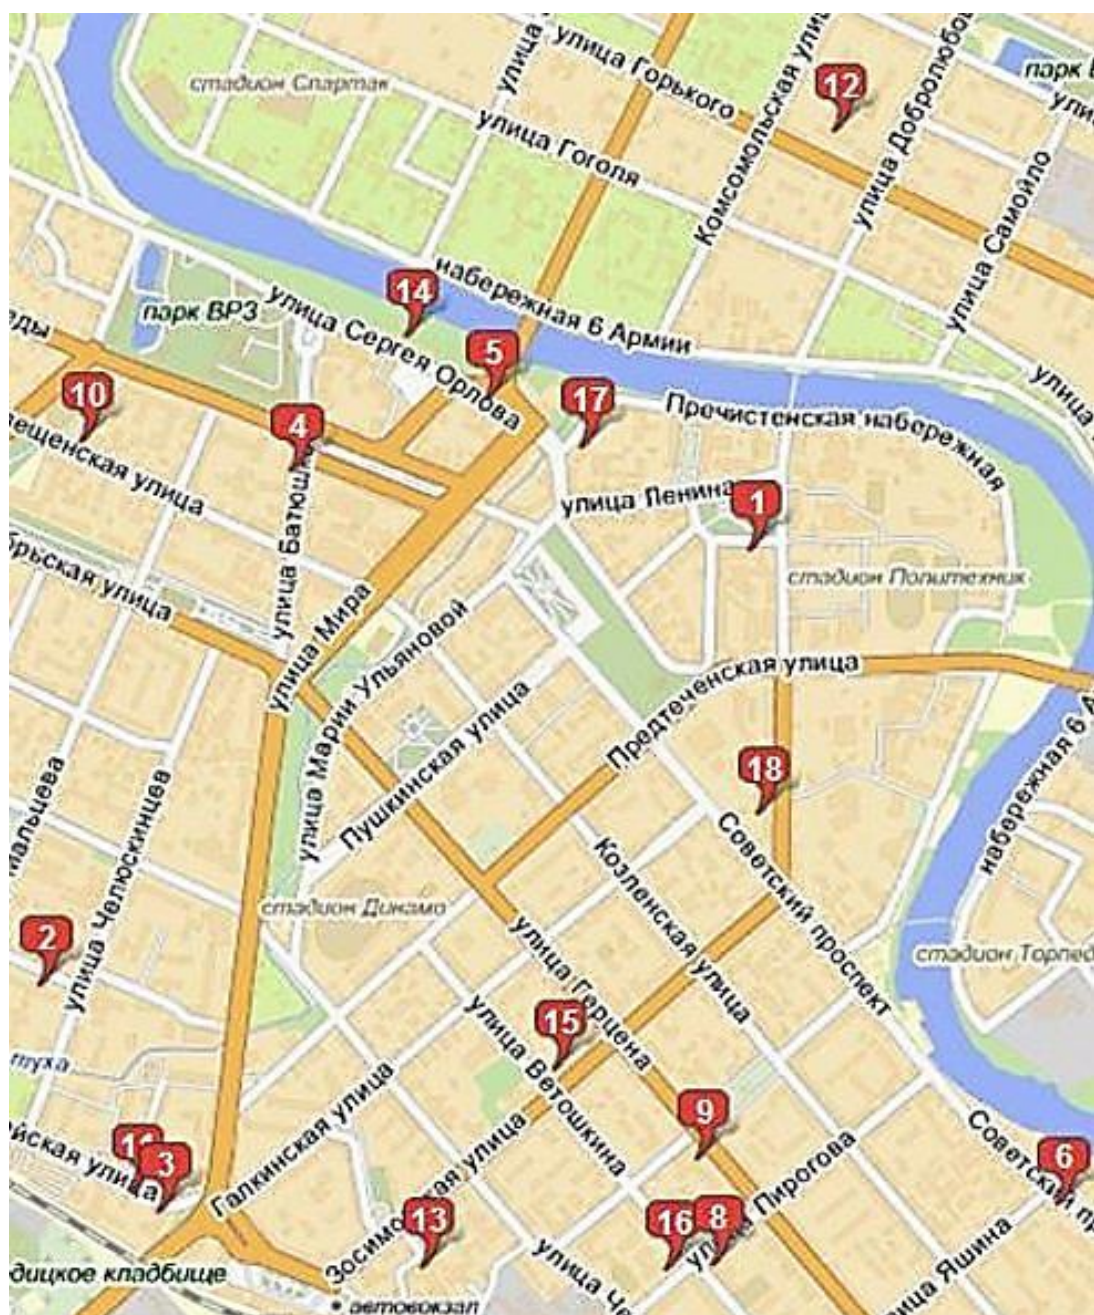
стадион Спартак
улица Горького
улица
12
парк В
ули
улица Гоголя
Комсомольская ули
улица Добролюбо
улица Самойло
набережная 6 Армии
14
парк ВРЗ
улица Сергея Орлова
5
едь
10
4
17
Пречистенская набережная
улица
ещенская улица
улица Ленина
1
стадион Политехник
брьская улица
улица Батюшк
улица Мира
улица Марии Ульяновой
Предтеченская улица
набережная 6 А
Пушкинская улица
18
альцева
улица Челюскинцев
Советский проспект
Козленская улица
стадион Динамо
2
стадион Торпед
улица Герцена
15
улица Ветошкина
туха
9
Галкинская улица
йская улица
1
3
Советский п
6
Зосимовская улица
13
16
8
улица Пирогова
улица Че
дицкое кладбище
автовокзал
улица Яшина
ул